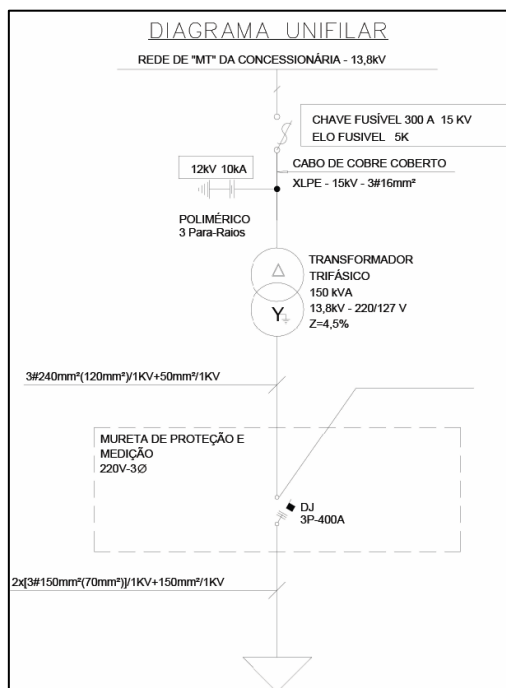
DIAGRAMA UNIFILAR

REDE DE "MT" DA CONCESSIONÁRIA - 13,8kV

CHAVE FUSÍVEL 300 A 15 KV
ELO FUSIVEL 5K

12kV 10kA

CABO DE COBRE COBERTO
XLPE - 15kV - 3#16mm²

POLIMÉRICO
3 Para-Raios

TRANSFORMADOR
TRIFÁSICO
150 kVA
13,8kV - 220/127 V
Z=4,5%

Δ

Y

3#240mm²(120mm²)/1KV+50mm²/1KV

MURETA DE PROTEÇÃO E
MEDIÇÃO
220V-3Ø

DJ
3P-400A

2x[3#150mm²(70mm²)]/1KV+150mm²/1KV